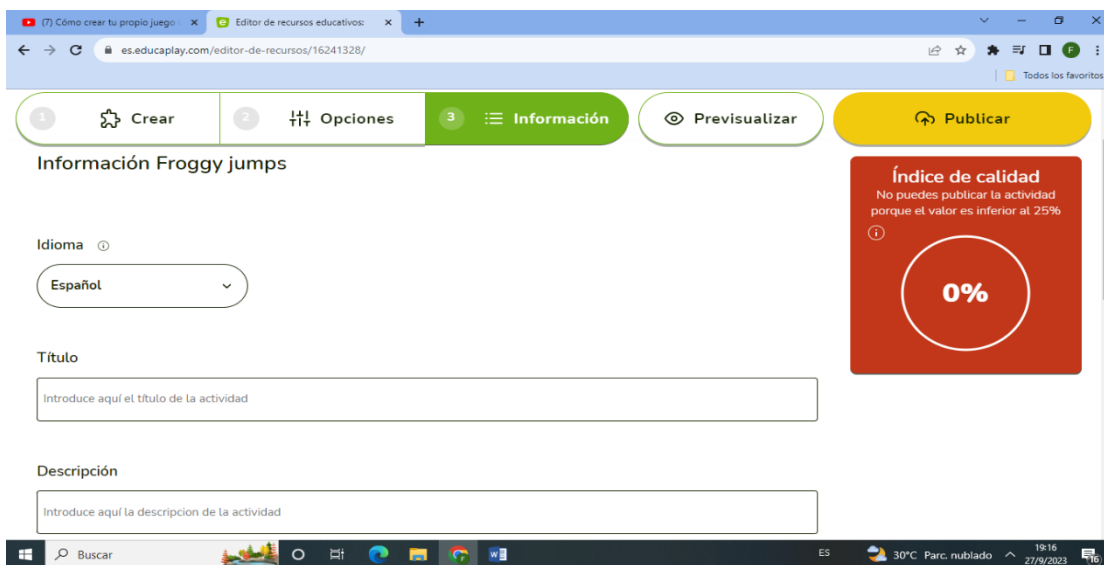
(7) Cómo crear tu propio juego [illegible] ×
Editor de recursos educativos: ×
+

es.educaplay.com/editor-de-recursos/16241328/

F

Todos los favoritos

1 Crear
2 Opciones
3 Información
Previsualizar
Publicar

Información Froggy jumps

Índice de calidad
No puedes publicar la actividad porque el valor es inferior al 25%

0%

Idioma

Español

Título

Introduce aquí el título de la actividad

Descripción

Introduce aquí la descripcion de la actividad

Buscar

ES
30°C Parc. nublado
19:16
27/9/2023
16